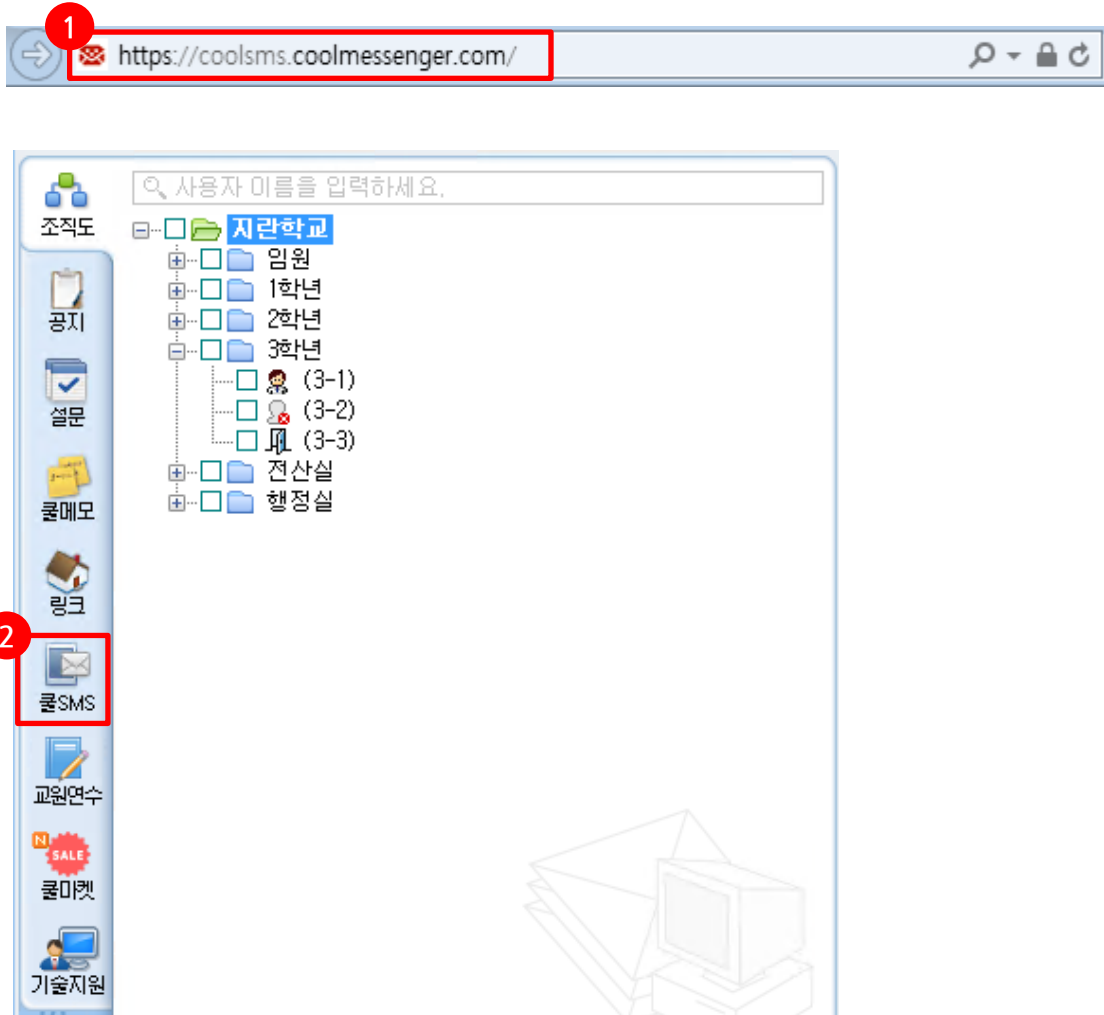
1

https://coolsms.coolmessenger.com/

조직도

사용자 이름을 입력하세요.

지란학교

임원

1학년

2학년

3학년

(3-1)

(3-2)

(3-3)

전산실

행정실

공지

설문

쿨메모

링크

2

쿨SMS

교원연수

N SALE

쿨마켓

기술지원